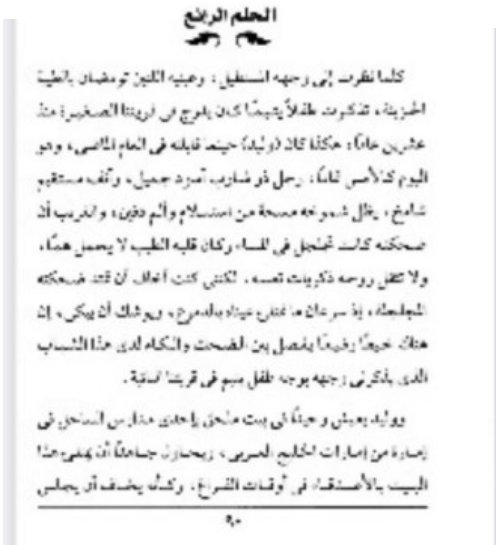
الحلم الرابع

كلما نظرت إلى وجهه المستطيل، وعينيه اللتين تومضان بالطيبة الحزينة، تذكرت طفلاً يتيماً كان يلعب في قريتنا الصغيرة منذ عشرين عاماً؛ هكذا كان (وليد) حينما قابلته في العام الماضي، وهو اليوم كالأمس تماماً: رجل ذو شارب أسود جميل، وأنف مستقيم شامخ، يظل شموخه مسحة من استسلام وألم دفين، والغريب أن ضحكته كانت تجلجل في المساء، وكان قلبه الطيب لا يحمل همّاً، ولا تظل روحه ذكريات تعسة، لكنني كنت أخاف أن تقذ ضحكته المجلجلة، إذ سرعان ما تنتهي عيناه بالدموع، ويوشك أن يبكي، إذ هناك خيطاً رفيعاً يفصل بين الضحك والبكاء لدى هذا الشاب الذي يذكرني وجهه بوجه طفل مبتسم في قريتنا النائية.

ووليد يعيش وحيداً في بيت ملحق بإحدى مدارس الساحل في إمارة من إمارات الخليج العربي، ويحاول جاهداً أن يملأ هذا البيت بالأصدقاء في أوقات الفراغ، وكثيراً ما يخف أن يجلس

٩٠